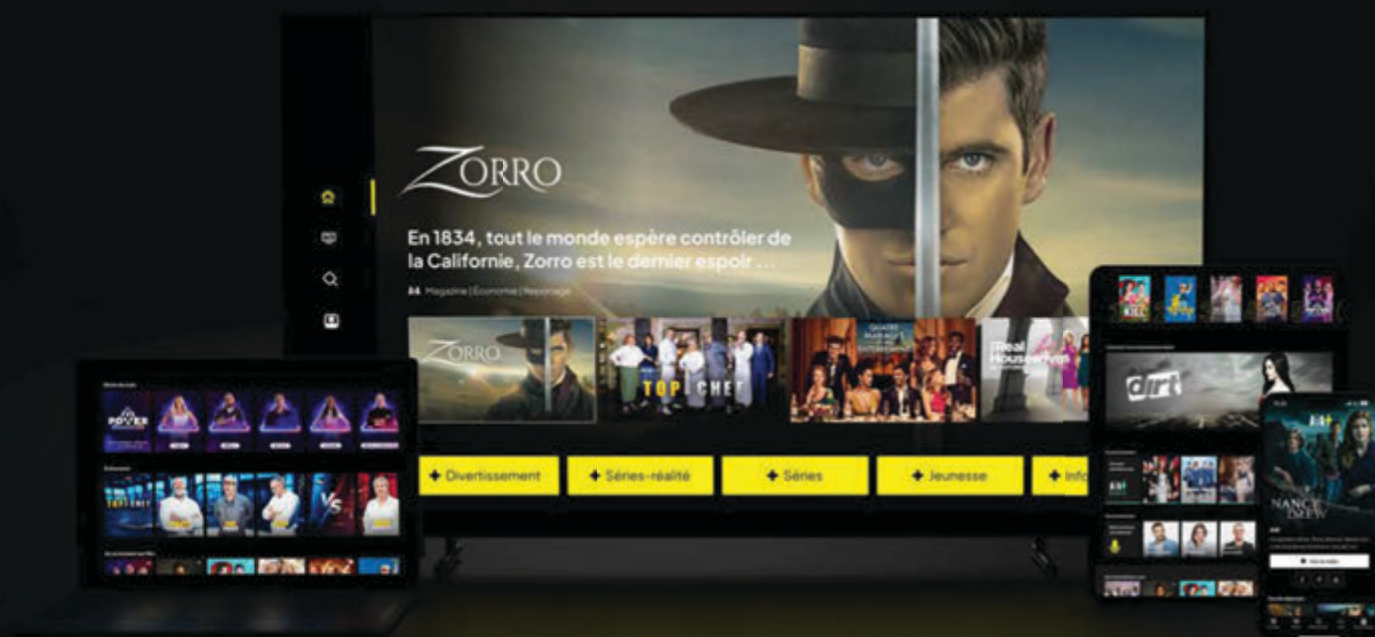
ZORRO

En 1834, tout le monde espère contrôler de la Californie, Zorro est le dernier espoir ...

A4 Magazine | Économie | Reportage

ZORRO

TOP CHEF

Real Housewives

+ Divertissement

+ Séries-réalité

+ Séries

+ Jeunesse

+ Info

POWER

TOP CHEF

VS

dirt

NANCY DREW